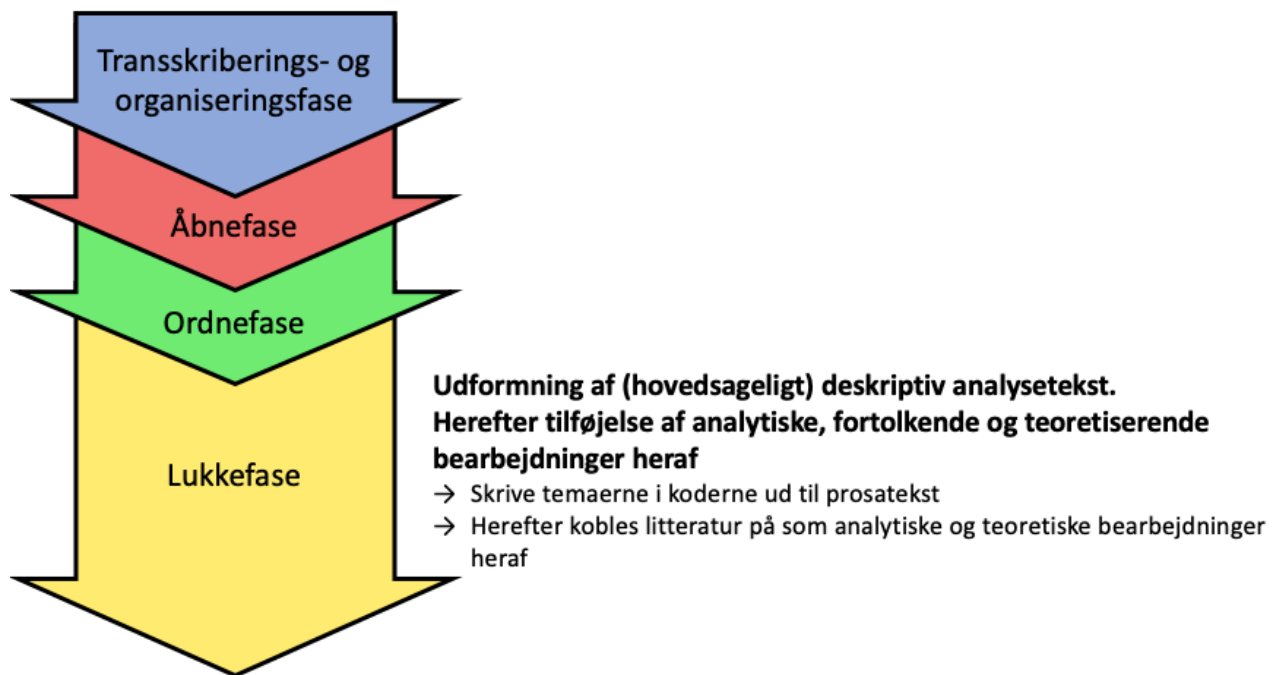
Transskriberings- og organiseringsfase

Åbnefase

Ordnefase

Lukkefase

Udformning af (hovedsageligt) deskriptiv analysetekst.
Herefter tilføjelse af analytiske, fortolkende og teoretiserende bearbejdninger heraf

→ Skrive temaerne i koderne ud til prosatekst
→ Herefter kobles litteratur på som analytiske og teoretiske bearbejdninger heraf